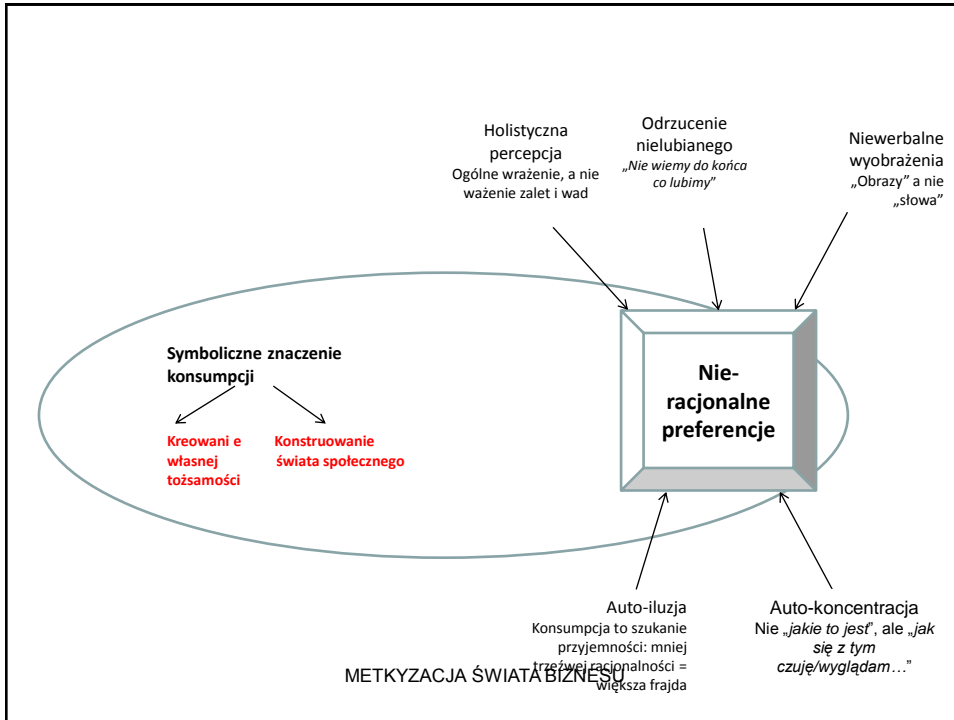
Holistyczna percepcja
Ogólne wrażenie, a nie ważenie zalet i wad

Odrzucenie nielubianego
„Nie wiemy do końca co lubimy”

Niewerbalne wyobrażenia
„Obrazy” a nie „słowa”

Symboliczne znaczenie konsumpcji

Kreowani e własnej tożsamości

Konstruowanie świata społecznego

Nie-racjonalne preferencje

Auto-iluzja
Konsumpcja to szukanie przyjemności: mniej trzeźwej racjonalności = większa frajda

Auto-koncentracja
Nie „jakie to jest”, ale „jak się z tym czuję/wyglądam…”

METKYZACJA ŚWIATA BIZNESU